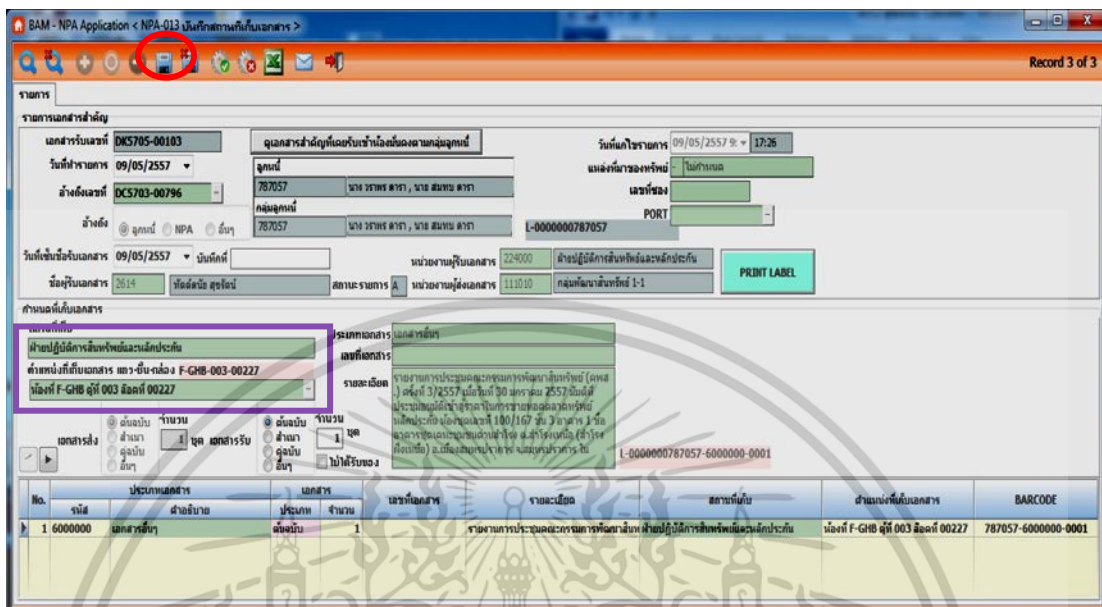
BAM - NPA Application < NPA-013 บันทึกสถานที่เก็บเอกสาร >

Record 3 of 3

รายการ

รายการเอกสารสำคัญ

เอกสารรับเลขที่ DK5705-00103

ดูเอกสารสำคัญที่เคยรับเข้าน้องที่มลงตามกลุ่มลูกหนี้

วันที่แก้ไขรายการ 09/05/2557 9: 17:26

วันที่ทำรายการ 09/05/2557

ลูกหนี้

787057 นาง วรรณา ดารา , นาย สมพม ดารา

แหล่งที่มาของทรัพย์ - ไม่กำหนด

อ้างถึงเลขที่ DC5703-00796

กลุ่มลูกหนี้

เลขที่ซอง

787057 นาง วรรณา ดารา , นาย สมพม ดารา

PORT

อ้างถึง ลูกหนี้ NPA อื่นๆ

L-0000000787057

วันที่เซ็นชื่อรับเอกสาร 09/05/2557 บันทึกที่

หน่วยงานผู้รับเอกสาร 224000 ฝ่ายปฏิบัติการสินทรัพย์และหลักประกัน

PRINT LABEL

ชื่อผู้รับเอกสาร 2614 ทัดตัดนัย สุขรัตน์ สถานะรายการ A หน่วยงานผู้ส่งเอกสาร 111010 กลุ่มพัฒนาสินทรัพย์ 1-1

กำหนดที่เก็บเอกสาร

ฝ่ายปฏิบัติการสินทรัพย์และหลักประกัน

ตำแหน่งที่เก็บเอกสาร แถว-ชั้น-กล่อง F-GHB-003-00227

ห้องที่ F-GHB ตู้ที่ 003 ล็อคที่ 00227

ประเภทเอกสาร เอกสารอื่นๆ

เลขที่เอกสาร

รายละเอียด รายงานการประชุมคณะกรรมการพัฒนาสินทรัพย์ (คพส.) ครั้งที่ 3/2557 เมื่อวันที่ 30 มกราคม 2557 บันทึกประชุมมติเห็นชอบให้การขายทอดตลาดทรัพย์หลักประกัน บ้านเลขที่ 100/167 ชั้น 3 อาคาร 1 ห้อง อาคารชุดเดอะรอยัลสาทร ... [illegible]

L-0000000787057-6000000-0001

เอกสารส่ง ต้นฉบับ สำเนา คู่ฉบับ อื่นๆ จำนวน 1 ชุด เอกสารรับ ต้นฉบับ สำเนา คู่ฉบับ อื่นๆ จำนวน 1 ชุด ไม่ได้รับซอง

| No. | ประเภทเอกสาร รหัส | คำอธิบาย | เอกสาร ประเภท | จำนวน | เลขที่เอกสาร | รายละเอียด | สถานที่เก็บ | ตำแหน่งที่เก็บเอกสาร | BARCODE |
|---|---|---|---|---|---|---|---|---|---|
| 1 | 6000000 | เอกสารอื่นๆ | ต้นฉบับ | 1 | | รายงานการประชุมคณะกรรมการพัฒนาสินท | ฝ่ายปฏิบัติการสินทรัพย์และหลักประกัน | ห้องที่ F-GHB ตู้ที่ 003 ล็อคที่ 00227 | 787057-6000000-0001 |